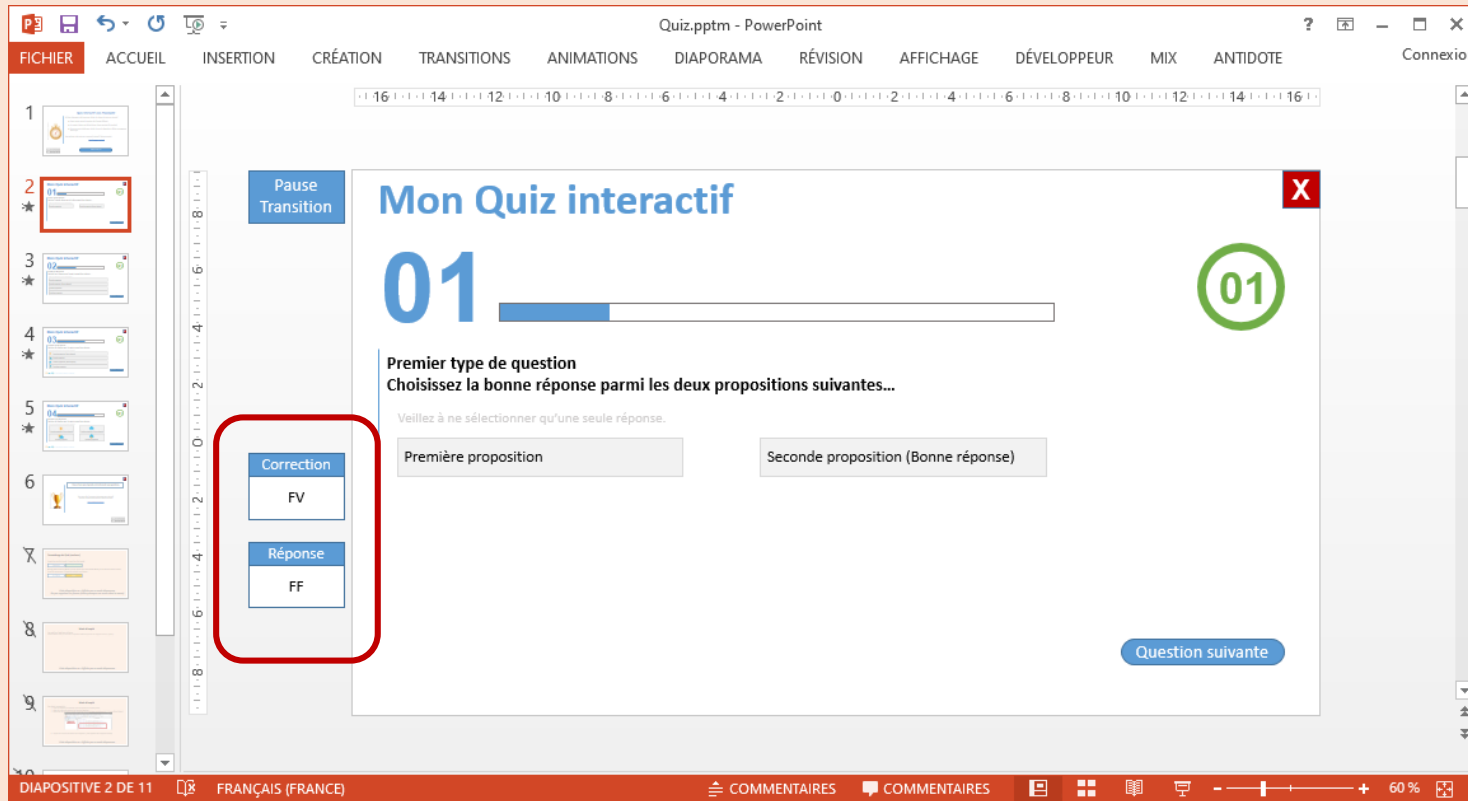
Quiz.pptm - PowerPoint

? – □ ×

FICHIER ACCUEIL INSERTION CRÉATION TRANSITIONS ANIMATIONS DIAPORAMA RÉVISION AFFICHAGE DÉVELOPPEUR MIX ANTIDOTE Connexio

16 14 12 10 8 6 4 2 0 2 4 6 8 10 12 14 16

1
2
3
4
5
6
7
8
9

Pause Transition

Mon Quiz interactif

X

01

01

Premier type de question
Choisissez la bonne réponse parmi les deux propositions suivantes...

Veillez à ne sélectionner qu'une seule réponse.

Première proposition

Seconde proposition (Bonne réponse)

Correction
FV

Réponse
FF

Question suivante

DIAPOSITIVE 2 DE 11 FRANÇAIS (FRANCE) COMMENTAIRES COMMENTAIRES 60 %